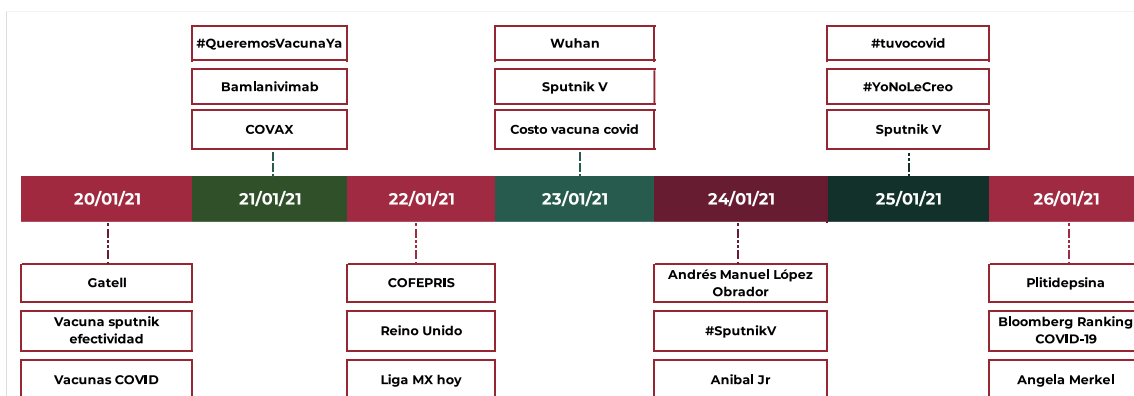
#QueremosVacunaYa
Bamlanivimab
COVAX

Wuhan
Sputnik V
Costo vacuna covid

#tuvocovid
#YoNoLeCreo
Sputnik V

20/01/21
21/01/21
22/01/21
23/01/21
24/01/21
25/01/21
26/01/21

Gatell
Vacuna sputnik efectividad
Vacunas COVID

COFEPRIS
Reino Unido
Liga MX hoy

Andrés Manuel López Obrador
#SputnikV
Anibal Jr

Plitidepsina
Bloomberg Ranking COVID-19
Angela Merkel